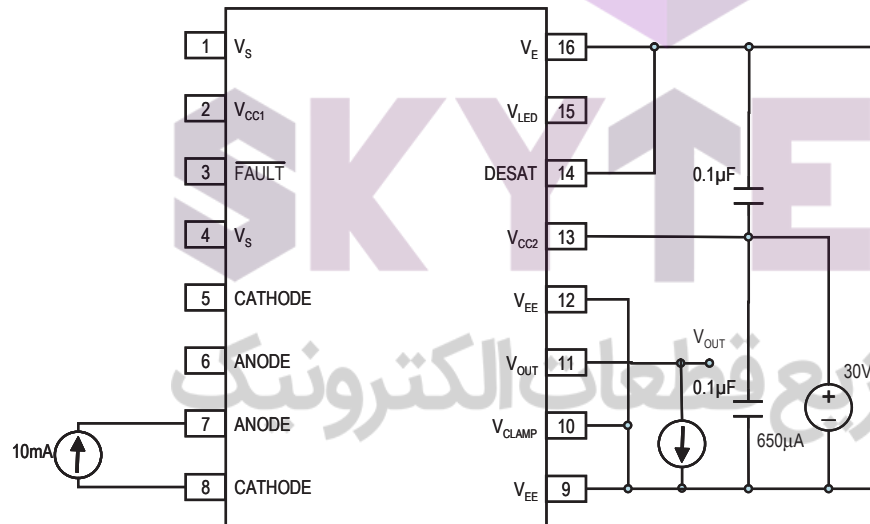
SKYTE
رع قطعات الکترونیک

1 $V_S$
2 $V_{CC1}$
3 $\overline{FAULT}$
4 $V_S$
5 CATHODE
6 ANODE
7 ANODE
8 CATHODE

$V_E$ 16
$V_{LED}$ 15
DESAT 14
$V_{CC2}$ 13
$V_{EE}$ 12
$V_{OUT}$ 11
$V_{CLAMP}$ 10
$V_{EE}$ 9

10mA
0.1µF
$V_{OUT}$
0.1µF
650µA
30V
+
–